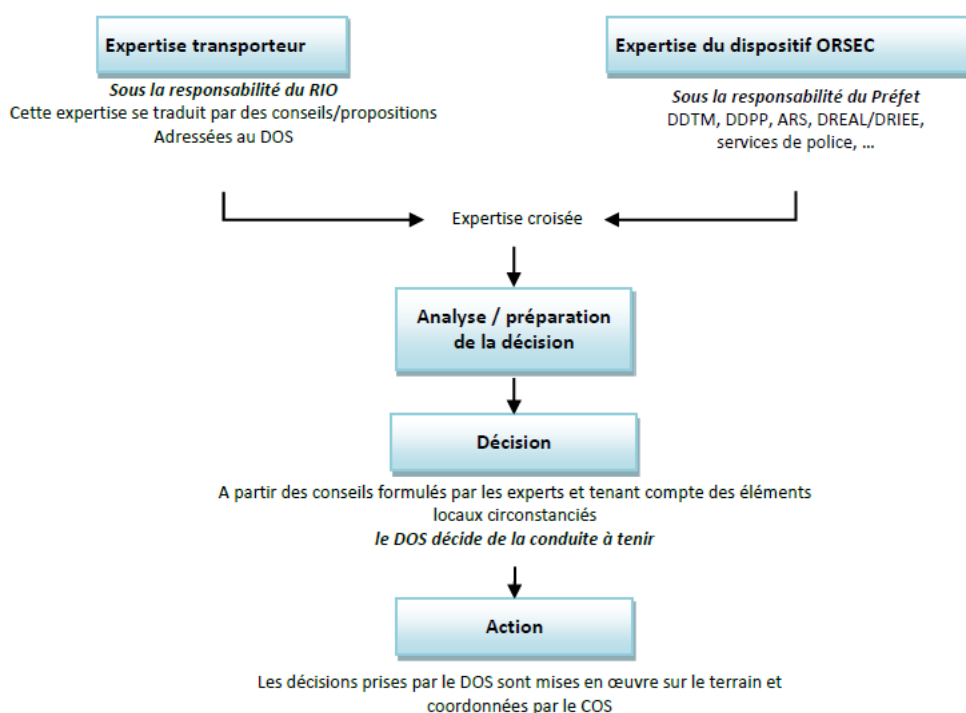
Expertise transporteur

Sous la responsabilité du RIO
Cette expertise se traduit par des conseils/propositions
Adressées au DOS

Expertise du dispositif ORSEC

Sous la responsabilité du Préfet
DDTM, DDPP, ARS, DREAL/DRIEE, services de police, ...

Expertise croisée

Analyse / préparation de la décision

Décision

A partir des conseils formulés par les experts et tenant compte des éléments locaux circonstanciés
le DOS décide de la conduite à tenir

Action

Les décisions prises par le DOS sont mises en œuvre sur le terrain et coordonnées par le COS